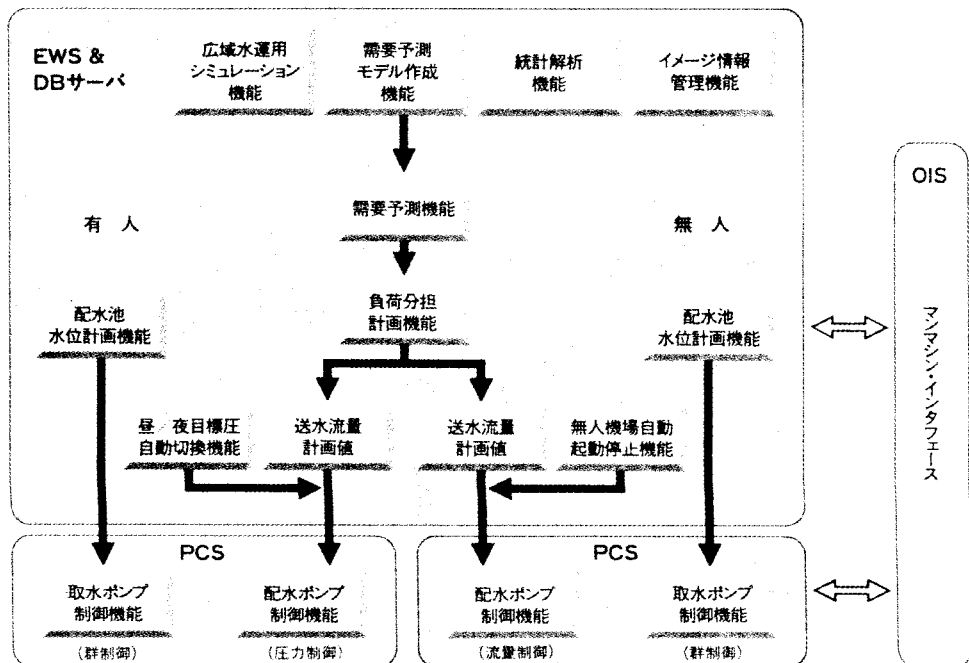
EWS &
DBサーバ

広域水運用
シミュレーション
機能

需要予測
モデル作成
機能

統計解析
機能

イメージ情報
管理機能

需要予測機能

有 人

無 人

負荷分担
計画機能

配水池
水位計画機能

配水池
水位計画機能

昼/夜目標圧
自動切換機能

送水流量
計画値

送水流量
計画値

無人機場自動
起動停止機能

PCS

PCS

取水ポンプ
制御機能
(群制御)

配水ポンプ
制御機能
(圧力制御)

配水ポンプ
制御機能
(流量制御)

取水ポンプ
制御機能
(群制御)

OIS

マンマシン・インタフェース